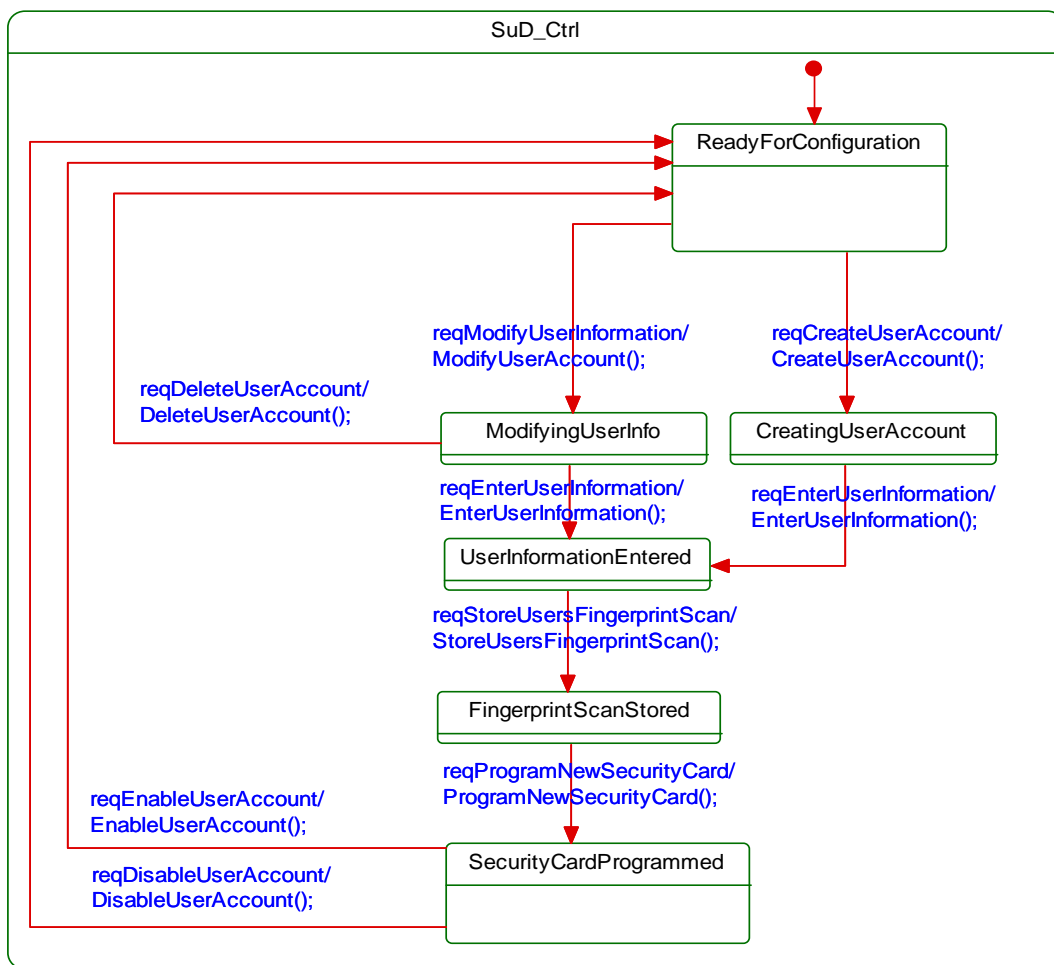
SuD_Ctrl

ReadyForConfiguration

reqModifyUserInformation/
ModifyUserAccount();

reqCreateUserAccount/
CreateUserAccount();

reqDeleteUserAccount/
DeleteUserAccount();

ModifyingUserInfo

CreatingUserAccount

reqEnterUserInformation/
EnterUserInformation();

reqEnterUserInformation/
EnterUserInformation();

UserInformationEntered

reqStoreUsersFingerprintScan/
StoreUsersFingerprintScan();

FingerprintScanStored

reqProgramNewSecurityCard/
ProgramNewSecurityCard();

reqEnableUserAccount/
EnableUserAccount();

SecurityCardProgrammed

reqDisableUserAccount/
DisableUserAccount();